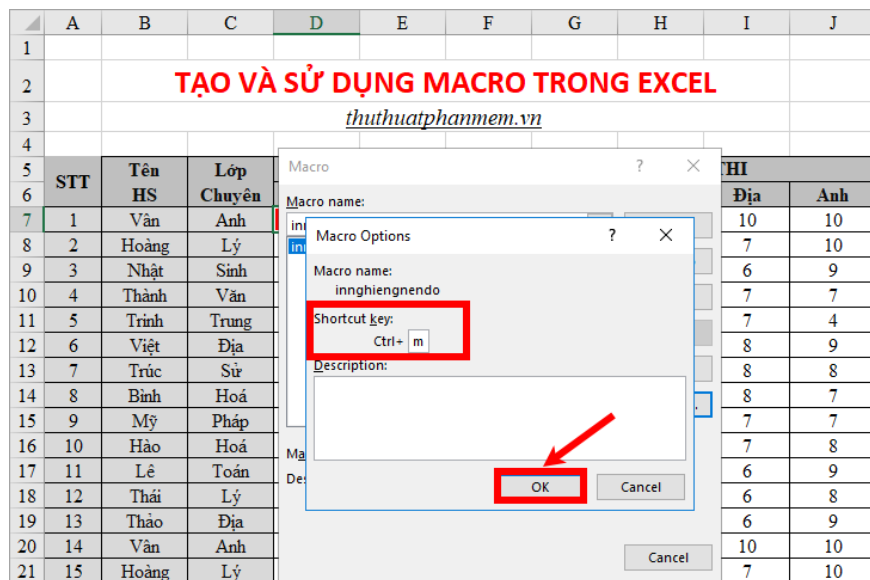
| | A | B | C | D | E | F | G | H | I | J |
|---|---|---|---|---|---|---|---|---|---|---|
| 1 | | | | | | | | | | |
| 2 | TẠO VÀ SỬ DỤNG MACRO TRONG EXCEL | | | | | | | | | |
| 3 | thuthuatphanmem.vn | | | | | | | | | |
| 4 | | | | | | | | | | |
| 5 | STT | Tên HS | Lớp Chuyên | | | | | | THI | |
| 6 | | | | | | | | | Địa | Anh |
| 7 | 1 | Vân | Anh | | | | | | 10 | 10 |
| 8 | 2 | Hoàng | Lý | | | | | | 7 | 10 |
| 9 | 3 | Nhật | Sinh | | | | | | 6 | 9 |
| 10 | 4 | Thành | Văn | | | | | | 7 | 7 |
| 11 | 5 | Trinh | Trung | | | | | | 7 | 4 |
| 12 | 6 | Việt | Địa | | | | | | 8 | 9 |
| 13 | 7 | Trúc | Sử | | | | | | 8 | 8 |
| 14 | 8 | Bình | Hoá | | | | | | 8 | 7 |
| 15 | 9 | Mỹ | Pháp | | | | | | 7 | 7 |
| 16 | 10 | Hào | Hoá | | | | | | 7 | 8 |
| 17 | 11 | Lê | Toán | | | | | | 6 | 9 |
| 18 | 12 | Thái | Lý | | | | | | 6 | 8 |
| 19 | 13 | Thảo | Địa | | | | | | 6 | 9 |
| 20 | 14 | Vân | Anh | | | | | | 10 | 10 |
| 21 | 15 | Hoàng | Lý | | | | | | 7 | 10 |

Macro ? ×
Macro name:
inn
inn
Ma
Des

Macro Options ? ×
Macro name:
innghiengnendo
Shortcut key:
Ctrl+ m
Description:
OK Cancel

Cancel